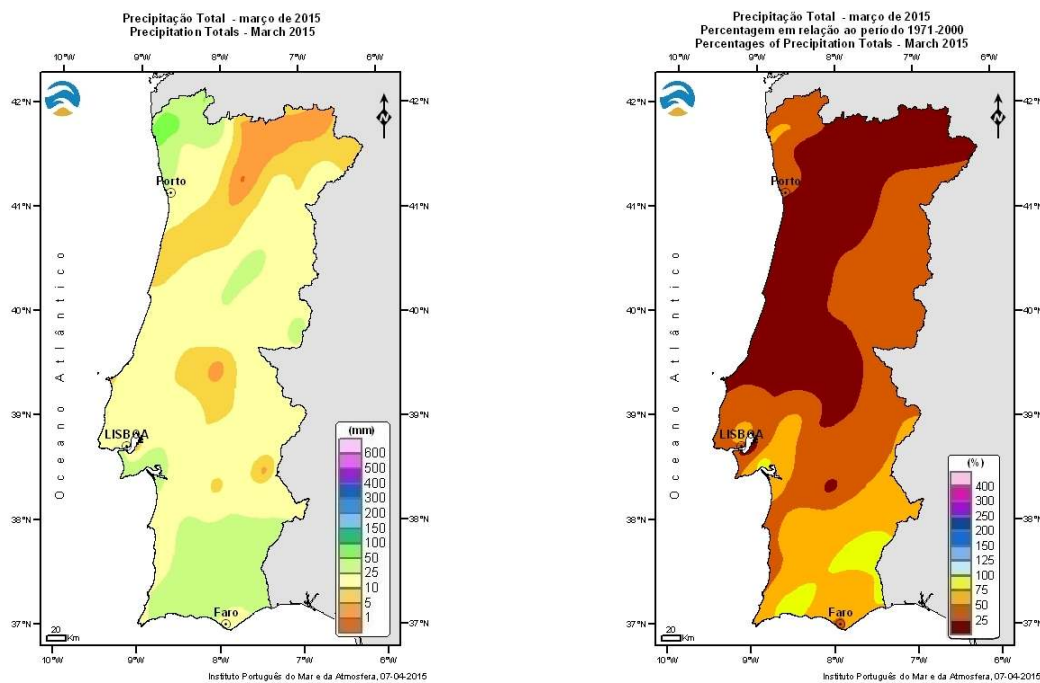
Precipitação Total - março de 2015
Precipitation Totals - March 2015

10°W 9°W 8°W 7°W 6°W

42°N 41°N 40°N 39°N 38°N 37°N

N

Porto

Oceano Atlântico

LISBOA

Faro

20 Km

(mm)
600
500
400
300
200
150
100
50
25
10
5
1

10°W 9°W 8°W 7°W 6°W

Instituto Português do Mar e da Atmosfera, 07-04-2015

Precipitação Total - março de 2015
Percentagem em relação ao período 1971-2000
Percentages of Precipitation Totals - March 2015

10°W 9°W 8°W 7°W 6°W

42°N 41°N 40°N 39°N 38°N 37°N

N

Porto

LISBOA

Faro

20 Km

(%)
400
300
250
200
150
125
100
75
50
25

10°W 9°W 8°W 7°W 6°W

Instituto Português do Mar e da Atmosfera, 07-04-2015